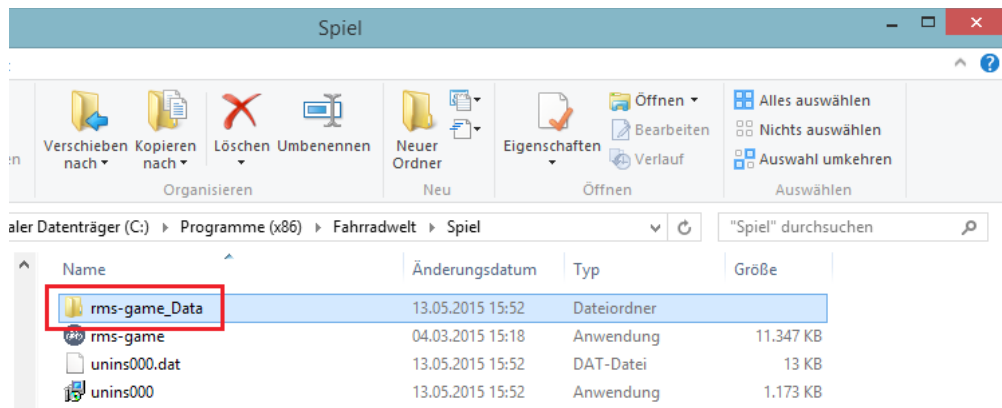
Spiel

:

en

Verschieben nach ▾

Kopieren nach ▾

Löschen

Umbenennen

Organisieren

Neuer Ordner

Neu

Eigenschaften ▾

Öffnen ▾

Bearbeiten

Verlauf

Öffnen

Alles auswählen

Nichts auswählen

Auswahl umkehren

Auswählen

aler Datenträger (C:) ▸ Programme (x86) ▸ Fahrradwelt ▸ Spiel

"Spiel" durchsuchen

| Name | Änderungsdatum | Typ | Größe |
|---|---|---|---|
| rms-game_Data | 13.05.2015 15:52 | Dateiordner | |
| rms-game | 04.03.2015 15:18 | Anwendung | 11.347 KB |
| unins000.dat | 13.05.2015 15:52 | DAT-Datei | 13 KB |
| unins000 | 13.05.2015 15:52 | Anwendung | 1.173 KB |